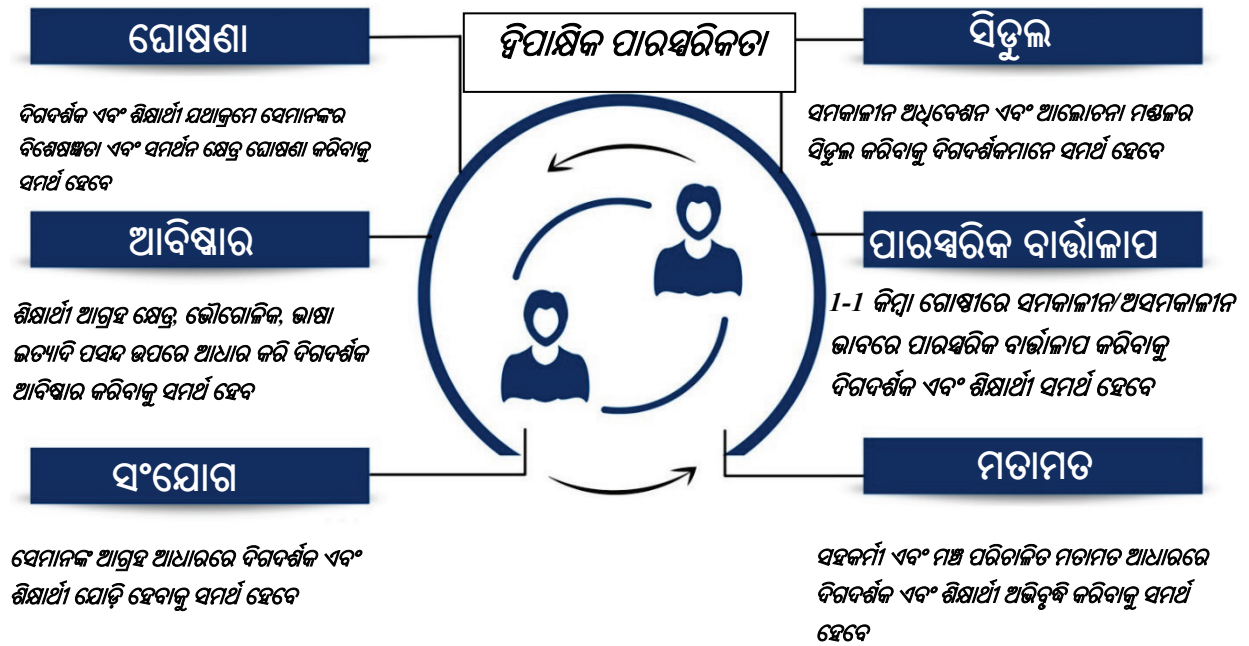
ଦ୍ୱିପାକ୍ଷିକ ପାରସ୍ପରିକତା

ଘୋଷଣା

ଦିଗଦର୍ଶକ ଏବଂ ଶିକ୍ଷାର୍ଥୀ ଯଥାକ୍ରମେ ସେମାନଙ୍କର ବିଶେଷଜ୍ଞତା ଏବଂ ସମର୍ଥନ କ୍ଷେତ୍ର ଘୋଷଣା କରିବାକୁ ସମର୍ଥ ହେବେ

ଆବିଷ୍କାର

ଶିକ୍ଷାର୍ଥୀ ଆଗ୍ରହ କ୍ଷେତ୍ର, ଭୌଗୋଳିକ, ଭାଷା ଇତ୍ୟାଦି ପସନ୍ଦ ଉପରେ ଆଧାର କରି ଦିଗଦର୍ଶକ ଆବିଷ୍କାର କରିବାକୁ ସମର୍ଥ ହେବ

ସଂଯୋଗ

ସେମାନଙ୍କ ଆଗ୍ରହ ଆଧାରରେ ଦିଗଦର୍ଶକ ଏବଂ ଶିକ୍ଷାର୍ଥୀ ଯୋଡ଼ି ହେବାକୁ ସମର୍ଥ ହେବେ

ସିଡୁଲ

ସମକାଳୀନ ଅଧିବେଶନ ଏବଂ ଆଲୋଚନା ମଣ୍ଡଳର ସିଡୁଲ କରିବାକୁ ଦିଗଦର୍ଶକମାନେ ସମର୍ଥ ହେବେ

ପାରସ୍ପରିକ ବାର୍ତ୍ତାଳାପ

1-1 କିମ୍ବା ଗୋଷ୍ଠୀରେ ସମକାଳୀନ/ଅସମକାଳୀନ ଭାବରେ ପାରସ୍ପରିକ ବାର୍ତ୍ତାଳାପ କରିବାକୁ ଦିଗଦର୍ଶକ ଏବଂ ଶିକ୍ଷାର୍ଥୀ ସମର୍ଥ ହେବେ

ମତାମତ

ସହକର୍ମୀ ଏବଂ ମଞ୍ଚ ପରିଚାଳିତ ମତାମତ ଆଧାରରେ ଦିଗଦର୍ଶକ ଏବଂ ଶିକ୍ଷାର୍ଥୀ ଅଭିବୃଦ୍ଧି କରିବାକୁ ସମର୍ଥ ହେବେ